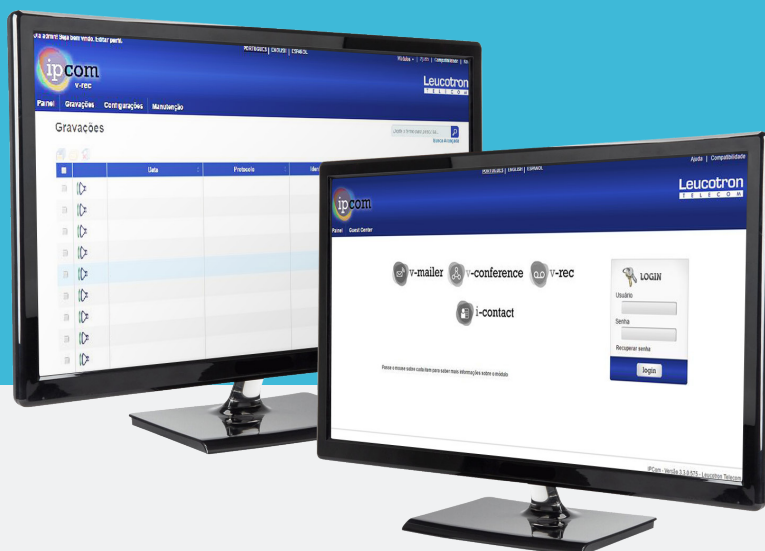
Olá admin! Seja bem vindo. Editar perfil.

Português | English | Español

Módulos | Ajuda | Compatibilidade | Sair

ipcom
v-rec

Leucotron
TELECOM

Painel Gravações Configurações Manutenção

Gravações

Buscar Avançada

| | | Data | Protocolo | Iden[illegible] |
|---|---|---|---|---|

Ajuda | Compatibilidade

Português | English | Español

ipcom

Leucotron
TELECOM

Painel Guest Center

v-mailer v-conference v-rec

i-contact

Passe o mouse sobre cada item para saber mais informações sobre o módulo

LOGIN

Usuário

Senha

Recuperar senha

login

IPCom - Versão 3.3.0.575 - Leucotron Telecom